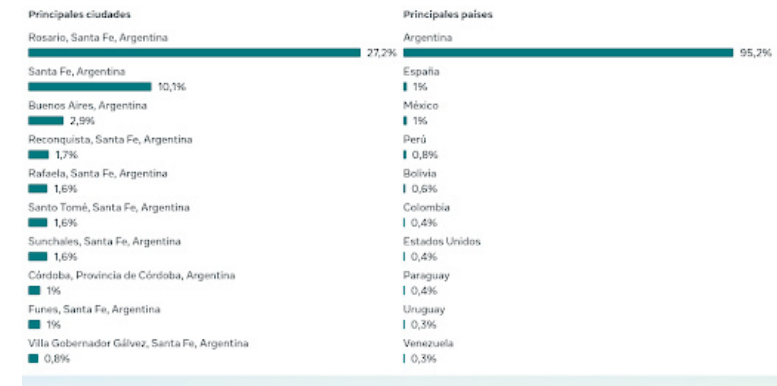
Principales ciudades

Rosario, Santa Fe, Argentina
27,2%

Santa Fe, Argentina
10,1%

Buenos Aires, Argentina
2,9%

Reconquista, Santa Fe, Argentina
1,7%

Rafaela, Santa Fe, Argentina
1,6%

Santo Tomé, Santa Fe, Argentina
1,6%

Sunchales, Santa Fe, Argentina
1,6%

Córdoba, Provincia de Córdoba, Argentina
1%

Funes, Santa Fe, Argentina
1%

Villa Gobernador Gálvez, Santa Fe, Argentina
0,8%

Principales países

Argentina
95,2%

España
1%

México
1%

Perú
0,8%

Bolivia
0,6%

Colombia
0,4%

Estados Unidos
0,4%

Paraguay
0,4%

Uruguay
0,3%

Venezuela
0,3%